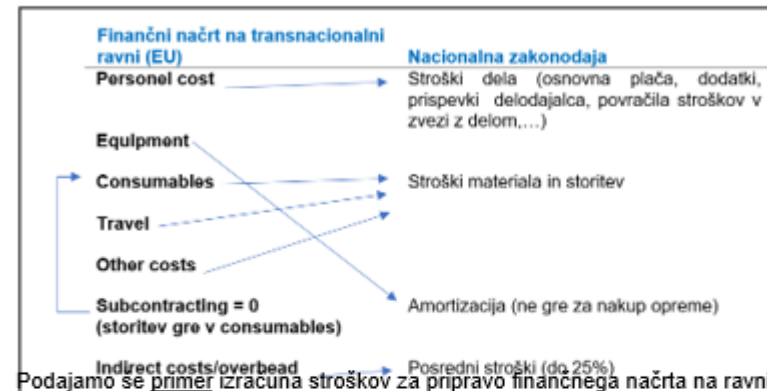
| Finančni načrt na transnacionalni ravni (EU) | Nacionalna zakonodaja |
|---|---|
| Personel cost | Stroški dela (osnovna plača, dodatki, prispevki delodajalca, povračila stroškov v zvezi z delom,…) |
| Equipment | |
| Consumables | Stroški materiala in storitev |
| Travel | |
| Other costs | |
| Subcontracting = 0 (storitev gre v consumables) | Amortizacija (ne gre za nakup opreme) |
| Indirect costs/overhead | Posredni stroški (do 25%) |

Podajamo še primer izračuna stroškov za pripravo finančnega načrta na ravni